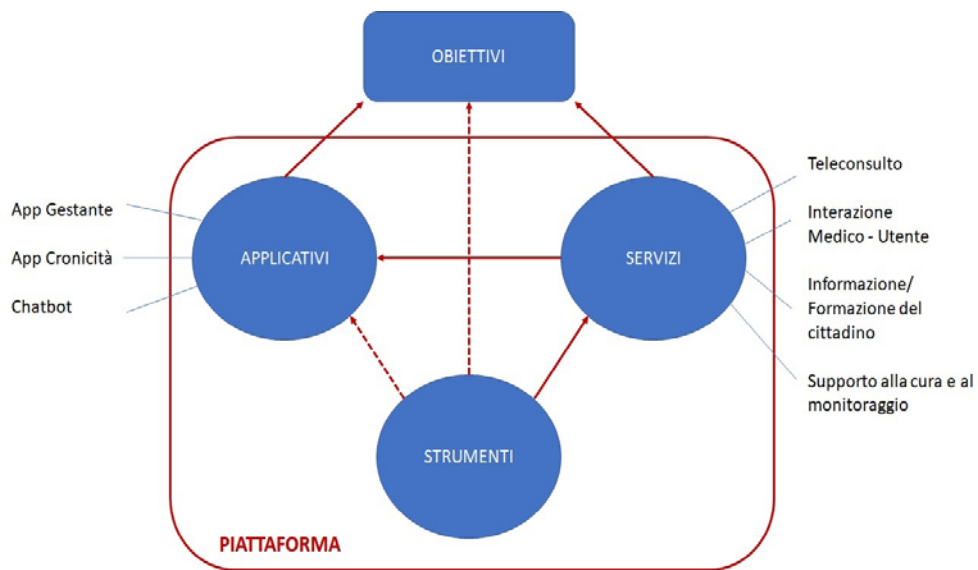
OBIETTIVI

App Gestante

App Cronicità

Chatbot

APPLICATIVI

SERVIZI

Teleconsulto

Interazione Medico - Utente

Informazione/ Formazione del cittadino

Supporto alla cura e al monitoraggio

STRUMENTI

PIATTAFORMA